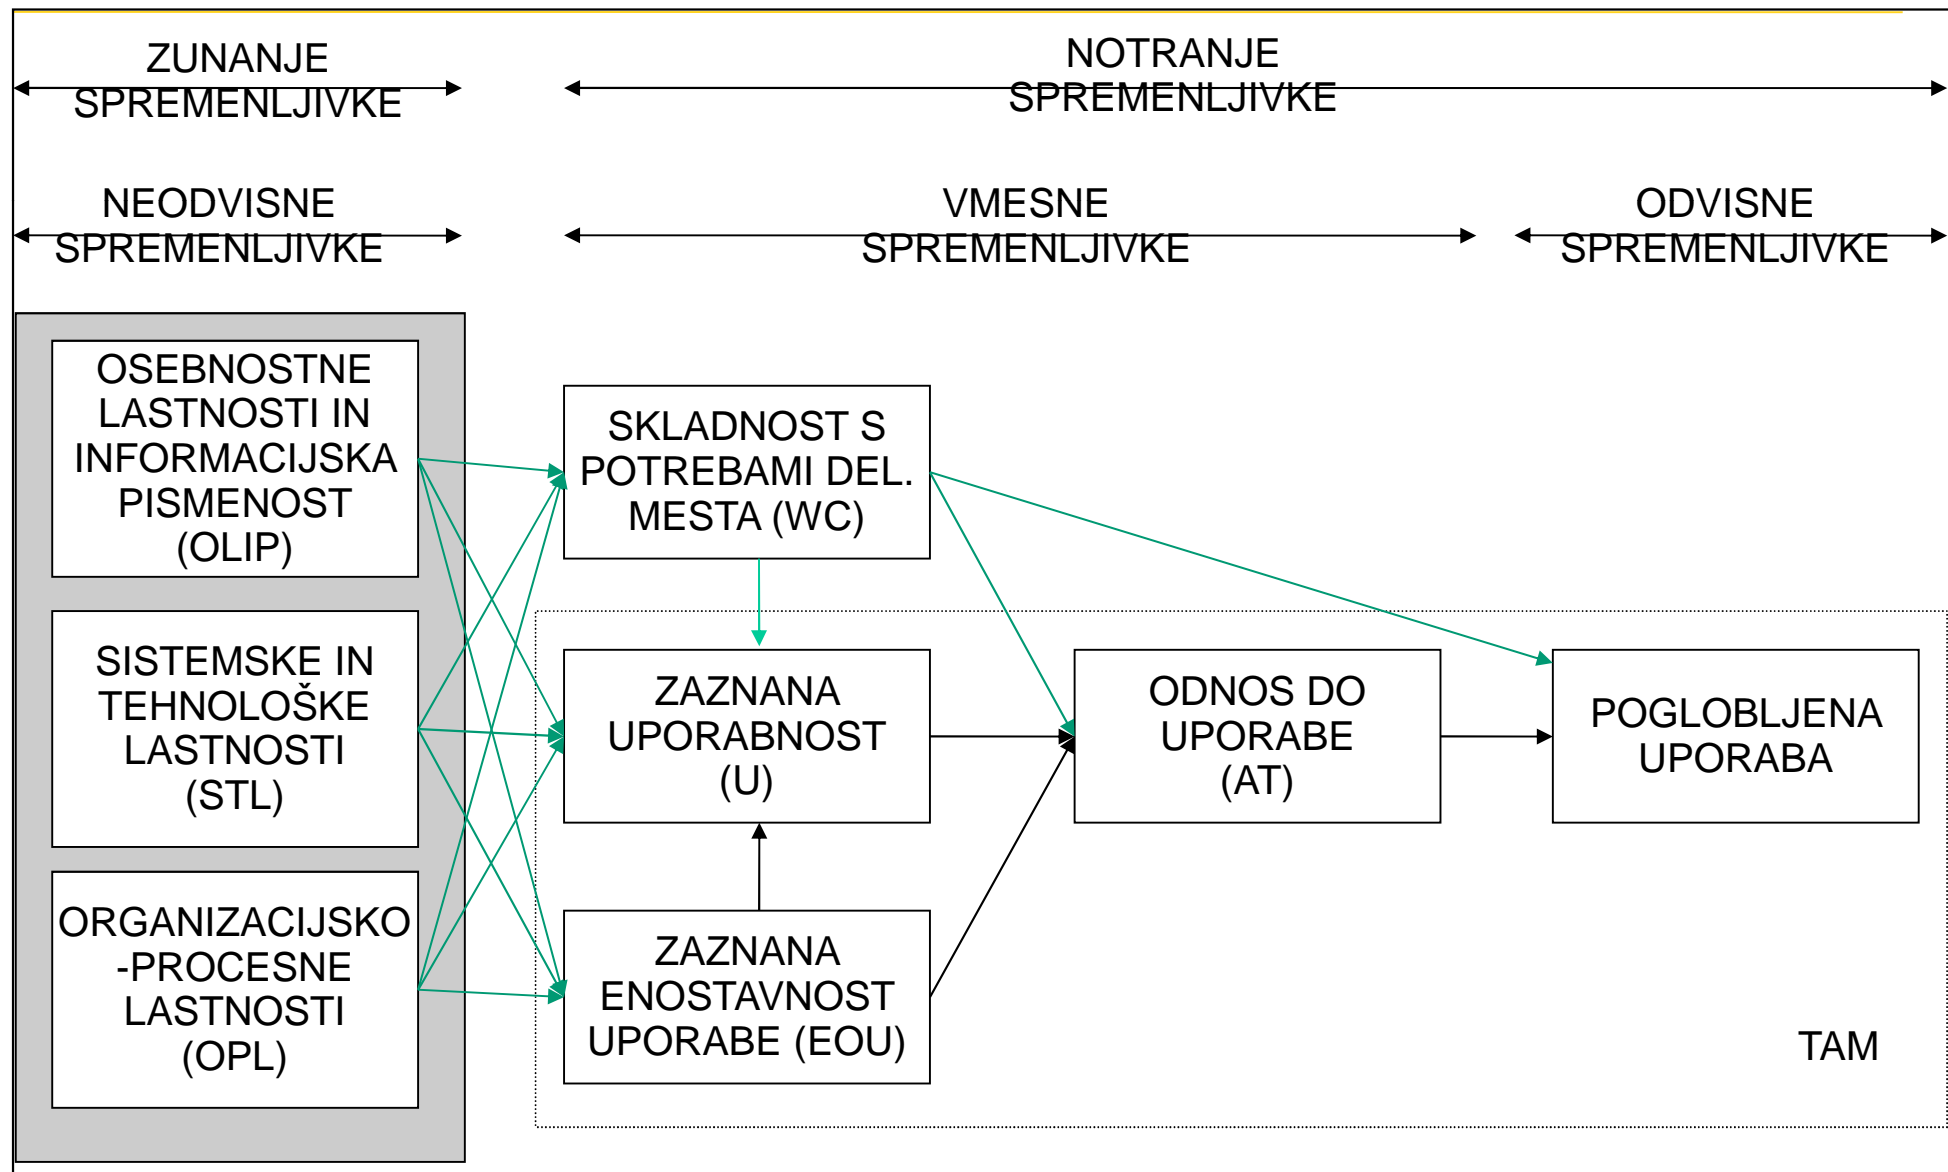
ZUNANJE SPREMENLJIVKE

NOTRANJE SPREMENLJIVKE

NEODVISNE SPREMENLJIVKE

VMESNE SPREMENLJIVKE

ODVISNE SPREMENLJIVKE

OSEBNOSTNE LASTNOSTI IN INFORMACIJSKA PISMENOST (OLIP)

SISTEMSKE IN TEHNOLOŠKE LASTNOSTI (STL)

ORGANIZACIJSKO -PROCESNE LASTNOSTI (OPL)

SKLADNOST S POTREBAMI DEL. MESTA (WC)

ZAZNANA UPORABNOST (U)

ZAZNANA ENOSTAVNOST UPORABE (EOU)

ODNOS DO UPORABE (AT)

POGLOBLJENA UPORABA

TAM